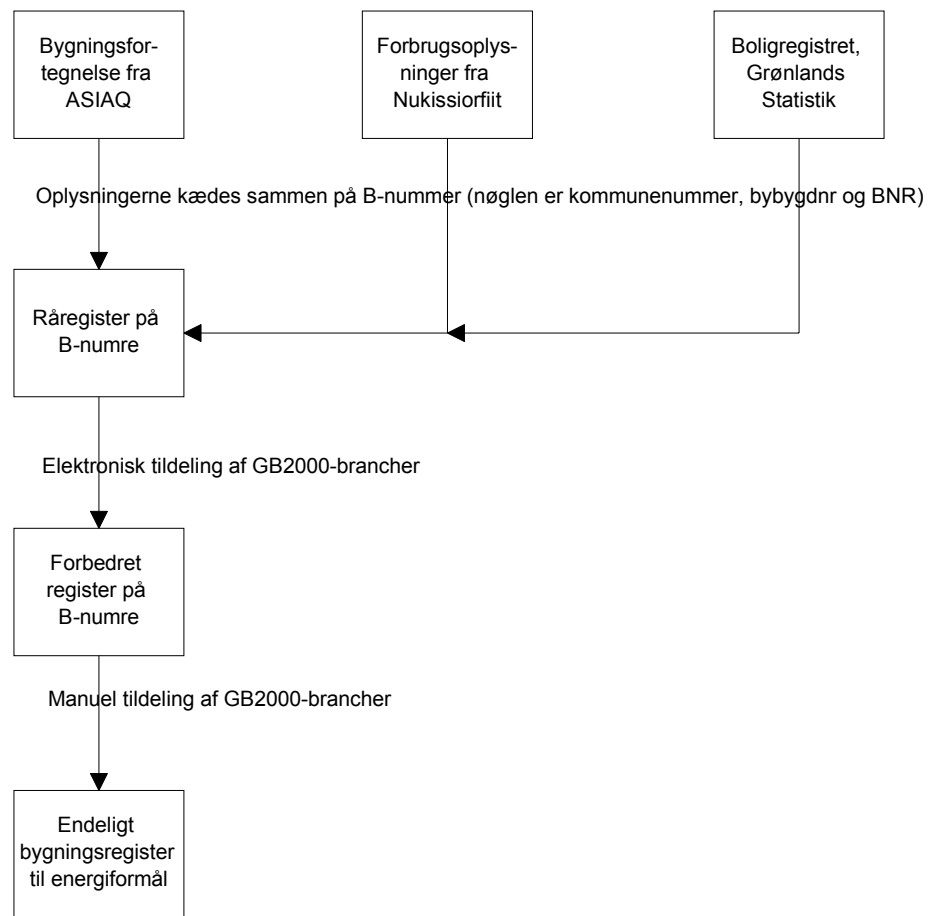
Bygningsfortegnelse fra ASIAQ

Forbrugsoplysninger fra Nukissiorfiit

Boligregistret, Grønlands Statistik

Oplysningerne kædes sammen på B-nummer (nøglen er kommunenummer, bybygdnr og BNR)

Råregister på B-numre

Elektronisk tildeling af GB2000-brancher

Forbedret register på B-numre

Manuel tildeling af GB2000-brancher

Endeligt bygningsregister til energiformål